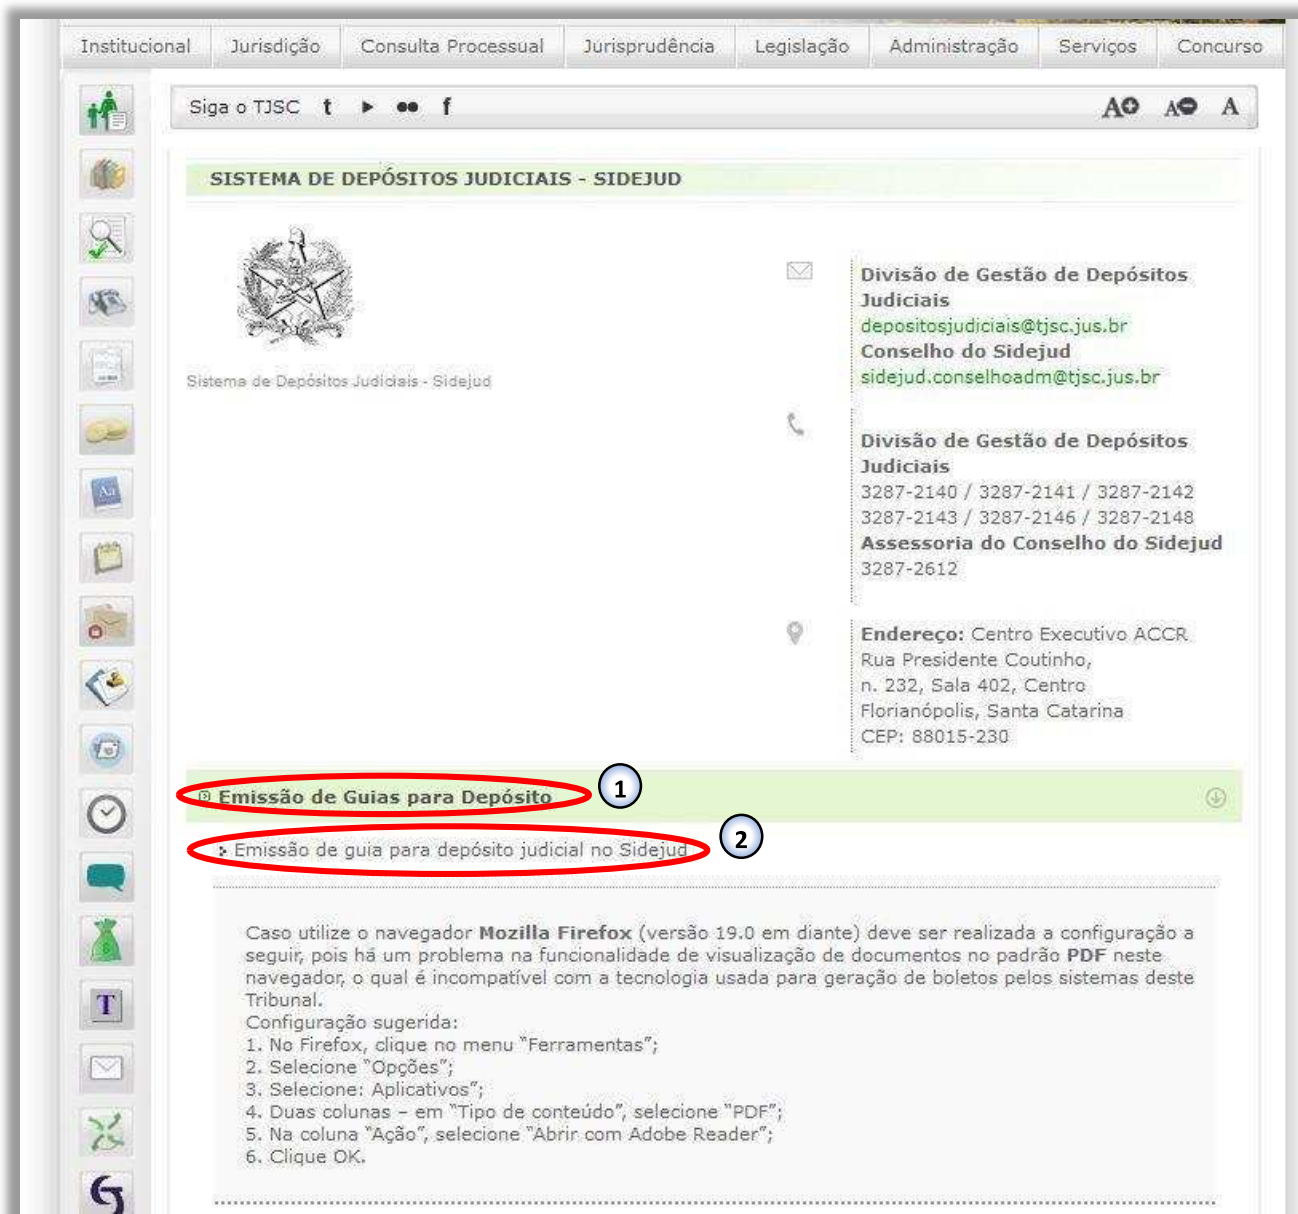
Institucional | Jurisdição | Consulta Processual | Jurisprudência | Legislação | Administração | Serviços | Concurso

Siga o TJSC t f

A A A

SISTEMA DE DEPÓSITOS JUDICIAIS - SIDEJUD

Sistema de Depósitos Judiciais - Sidejud

**Divisão de Gestão de Depósitos Judiciais**
depositosjudiciais@tjsc.jus.br
**Conselho do Sidejud**
sidejud.conselhoadm@tjsc.jus.br

**Divisão de Gestão de Depósitos Judiciais**
3287-2140 / 3287-2141 / 3287-2142
3287-2143 / 3287-2146 / 3287-2148
**Assessoria do Conselho do Sidejud**
3287-2612

**Endereço:** Centro Executivo ACCR
Rua Presidente Coutinho,
n. 232, Sala 402, Centro
Florianópolis, Santa Catarina
CEP: 88015-230

**Emissão de Guias para Depósito**

1

Emissão de guia para depósito judicial no Sidejud

2

Caso utilize o navegador **Mozilla Firefox** (versão 19.0 em diante) deve ser realizada a configuração a seguir, pois há um problema na funcionalidade de visualização de documentos no padrão **PDF** neste navegador, o qual é incompatível com a tecnologia usada para geração de boletos pelos sistemas deste Tribunal.
Configuração sugerida:
1. No Firefox, clique no menu "Ferramentas";
2. Selecione "Opções";
3. Selecione: Aplicativos";
4. Duas colunas – em "Tipo de conteúdo", selecione "PDF";
5. Na coluna "Ação", selecione "Abrir com Adobe Reader";
6. Clique OK.